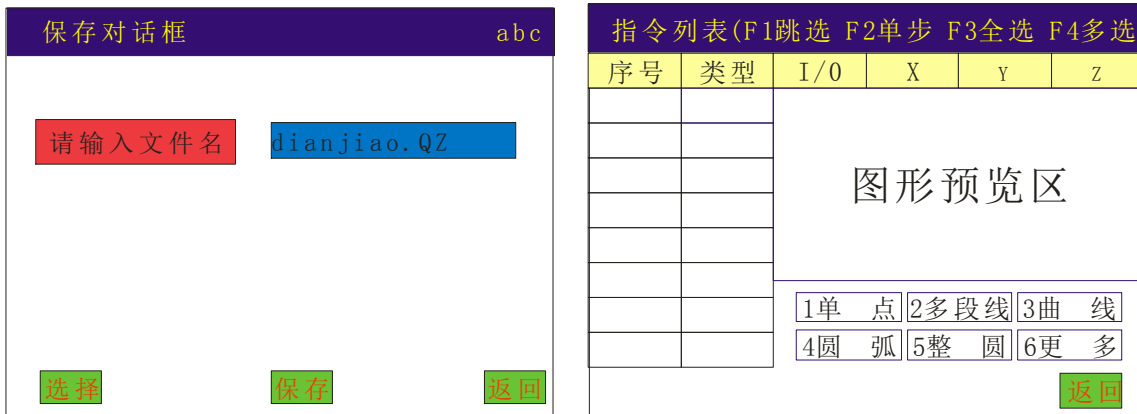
保存对话框 abc

请输入文件名 dianjiao.QZ

选择 保存 返回

指令列表(F1跳选 F2单步 F3全选 F4多选

| 序号 | 类型 | I/O | X | Y | Z |
|---|---|---|---|---|---|

图形预览区

1单 点 2多段线 3曲 线
4圆 弧 5整 圆 6更 多

返回